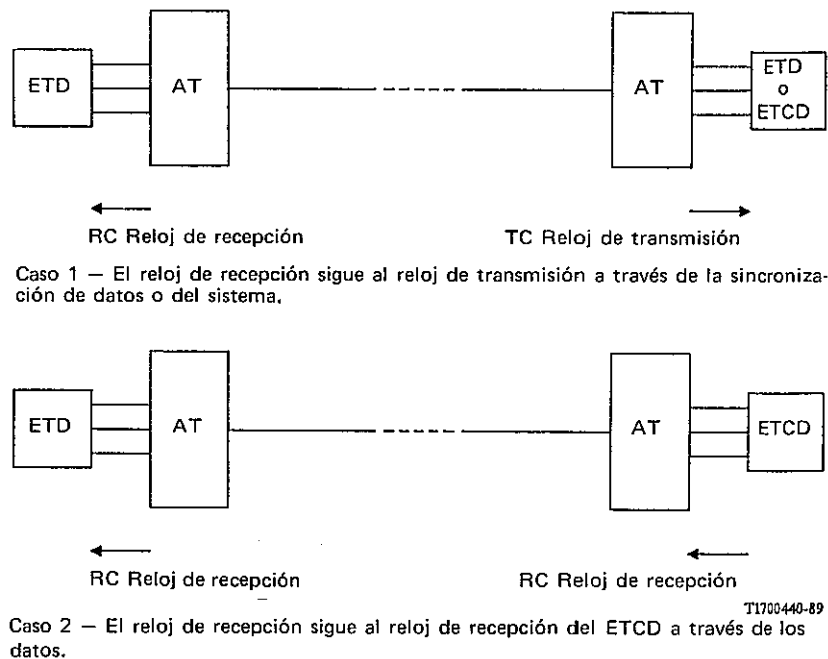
ETD

AT

AT

ETD
o
ETCD

RC Reloj de recepción

TC Reloj de transmisión

Caso 1 — El reloj de recepción sigue al reloj de transmisión a través de la sincronización de datos o del sistema.

ETD

AT

AT

ETCD

RC Reloj de recepción

RC Reloj de recepción

T1700440-89

Caso 2 — El reloj de recepción sigue al reloj de recepción del ETCD a través de los datos.